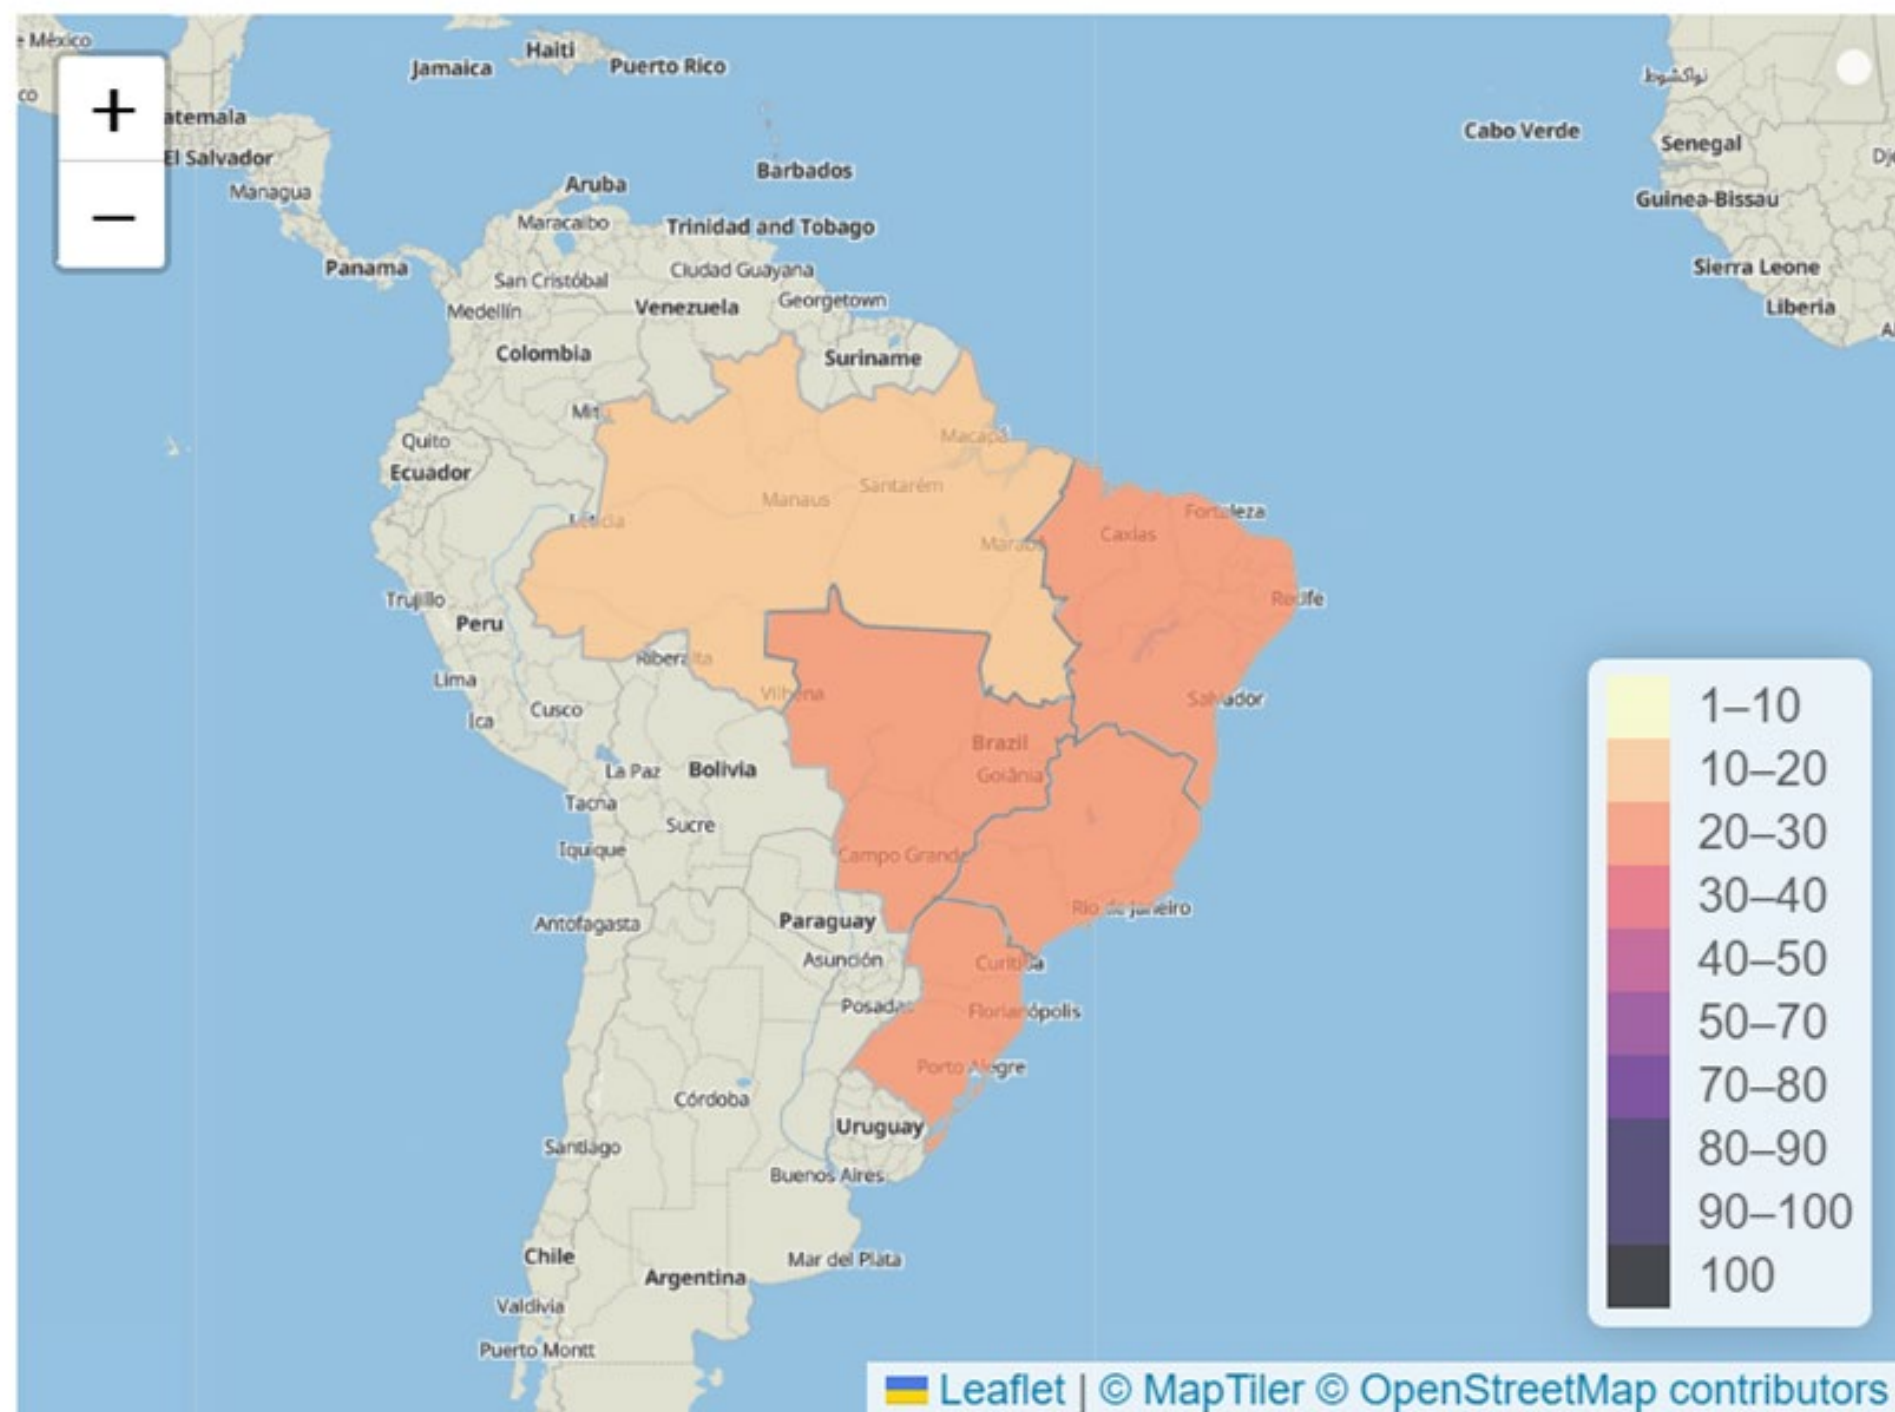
México
co
+
−
Jamaica
Haiti
Puerto Rico
atemala
El Salvador
Managua
Aruba
Barbados
Maracaibo
Trinidad and Tobago
Panama
San Cristóbal
Ciudad Guayana
Medellín
Venezuela
Georgetown
Colombia
Suriname
Quito
Ecuador
Macapá
Manaus
Santarém
Fortaleza
Caxias
Marabá
Recife
Trujillo
Peru
Lima
Ica
Cusco
Riberalta
Vilhena
Salvador
Brazil
Goiânia
La Paz
Bolivia
Tacna
Sucre
Iquique
Campo Grande
Antofagasta
Paraguay
Asunción
Rio de Janeiro
Curitiba
Posadas
Florianópolis
Porto Alegre
Córdoba
Uruguay
Santiago
Buenos Aires
Chile
Argentina
Mar del Plata
Valdivia
Puerto Montt
Cabo Verde
نواكشوط
Senegal
Guinea-Bissau
Sierra Leone
Liberia
1–10
10–20
20–30
30–40
40–50
50–70
70–80
80–90
90–100
100
Leaflet | © MapTiler © OpenStreetMap contributors